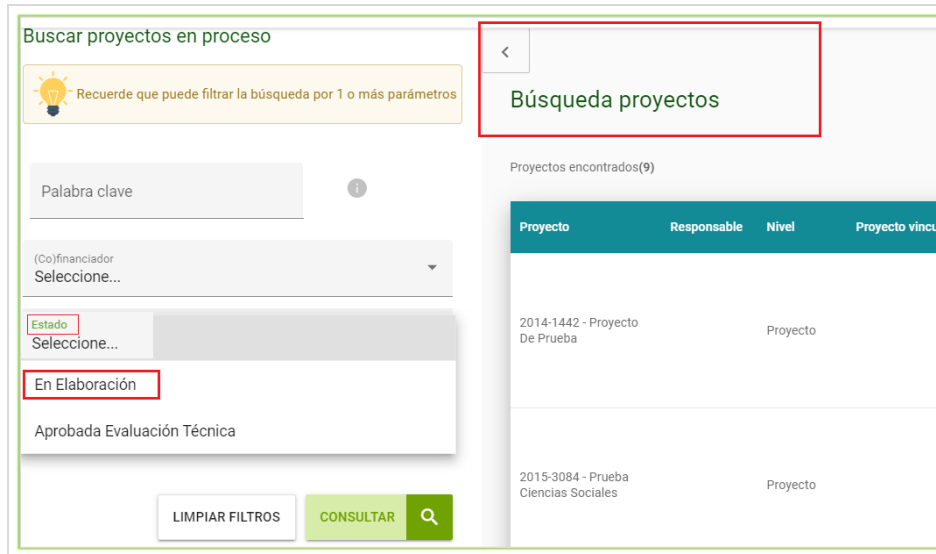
Buscar proyectos en proceso

Recuerde que puede filtrar la búsqueda por 1 o más parámetros

Palabra clave

(Co)financiador
Seleccione...

Estado
Seleccione...

En Elaboración

Aprobada Evaluación Técnica

LIMPIAR FILTROS

CONSULTAR

<

Búsqueda proyectos

Proyectos encontrados(9)

| Proyecto | Responsable | Nivel | Proyecto vincu |
|---|---|---|---|
| 2014-1442 - Proyecto De Prueba | | Proyecto | |
| 2015-3084 - Prueba Ciencias Sociales | | Proyecto | |